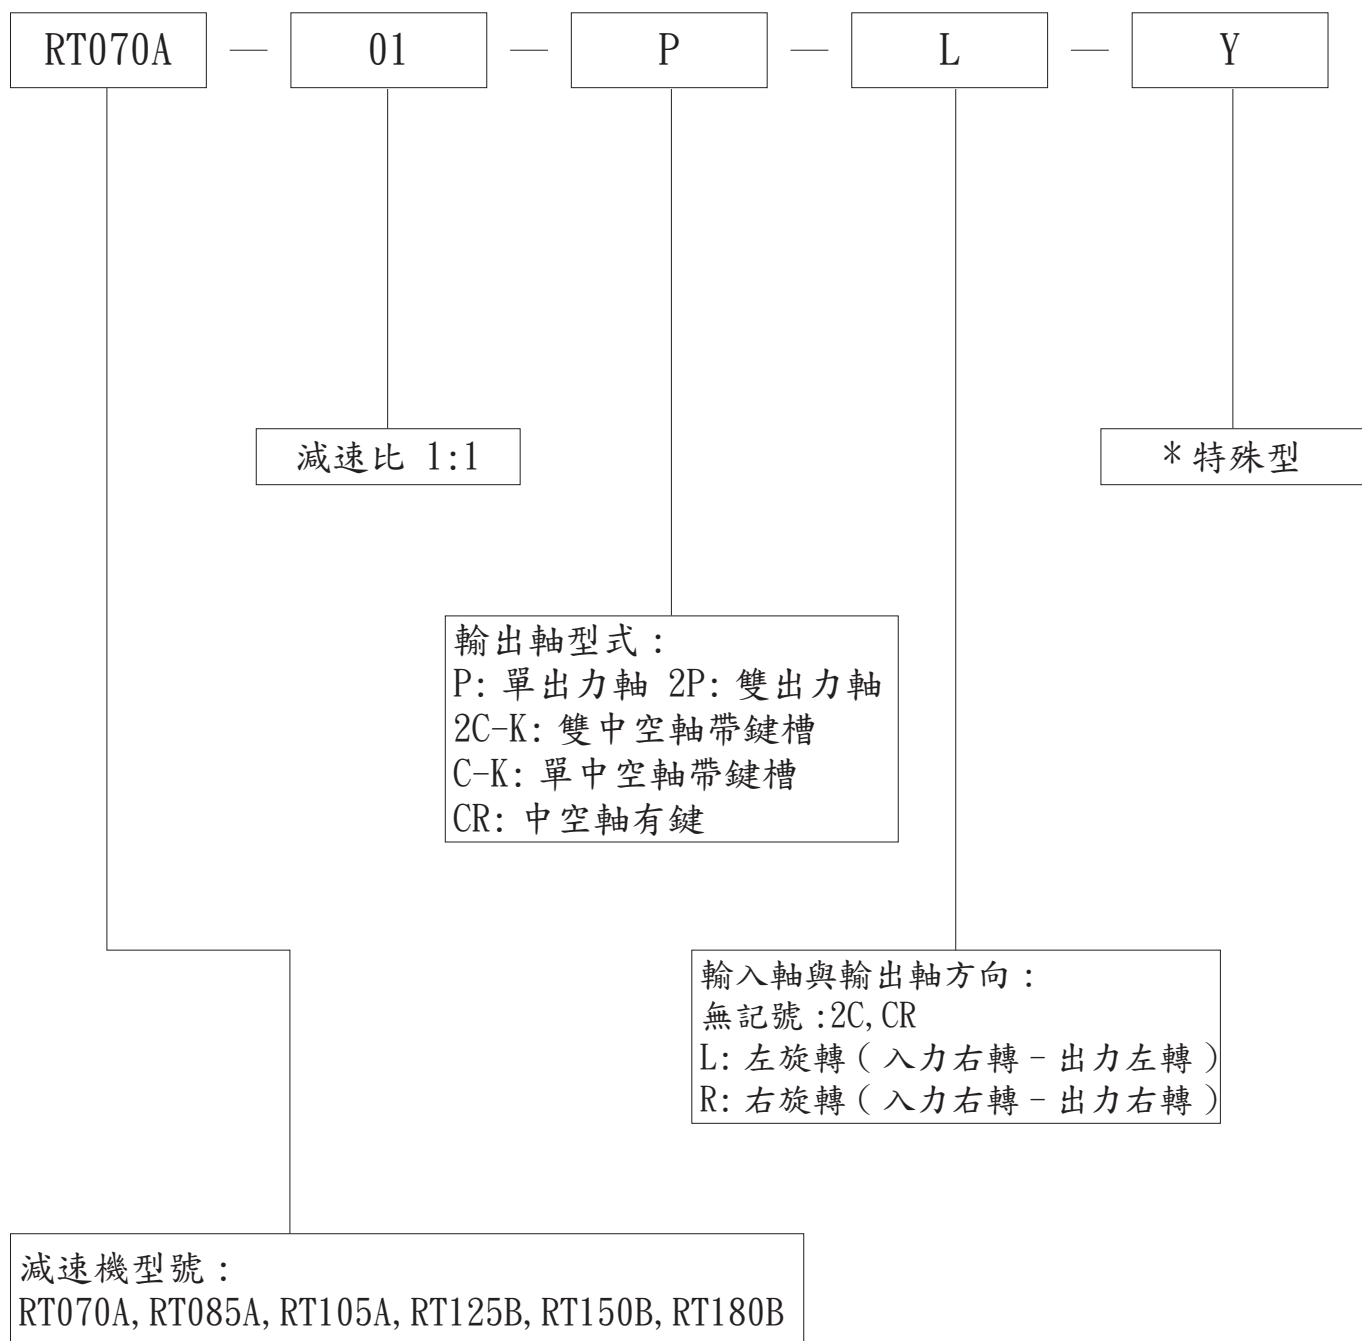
RT070A — 01 — P — L — Y

減速比 1:1

*特殊型

輸出軸型式：
P: 單出力軸 2P: 雙出力軸
2C-K: 雙中空軸帶鍵槽
C-K: 單中空軸帶鍵槽
CR: 中空軸有鍵

輸入軸與輸出軸方向：
無記號 :2C, CR
L: 左旋轉（入力右轉 - 出力左轉）
R: 右旋轉（入力右轉 - 出力右轉）

減速機型號：
RT070A, RT085A, RT105A, RT125B, RT150B, RT180B